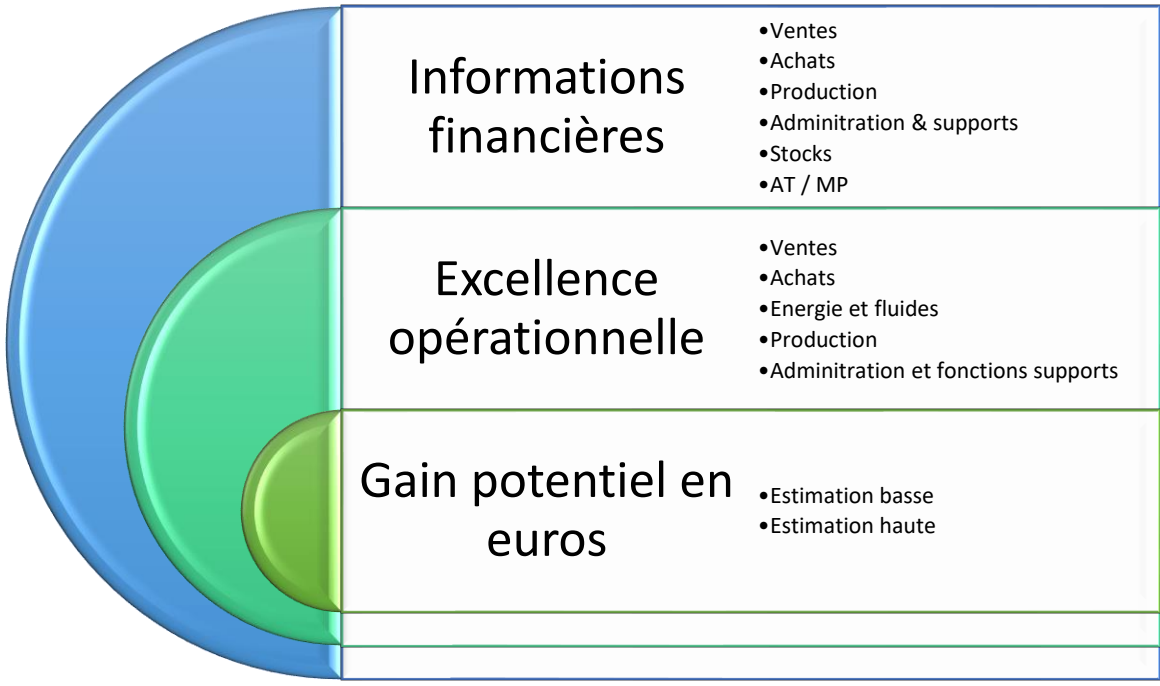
Informations financières

•Ventes
•Achats
•Production
•Admintration & supports
•Stocks
•AT / MP

Excellence opérationnelle

•Ventes
•Achats
•Energie et fluides
•Production
•Admintration et fonctions supports

Gain potentiel en euros

•Estimation basse
•Estimation haute